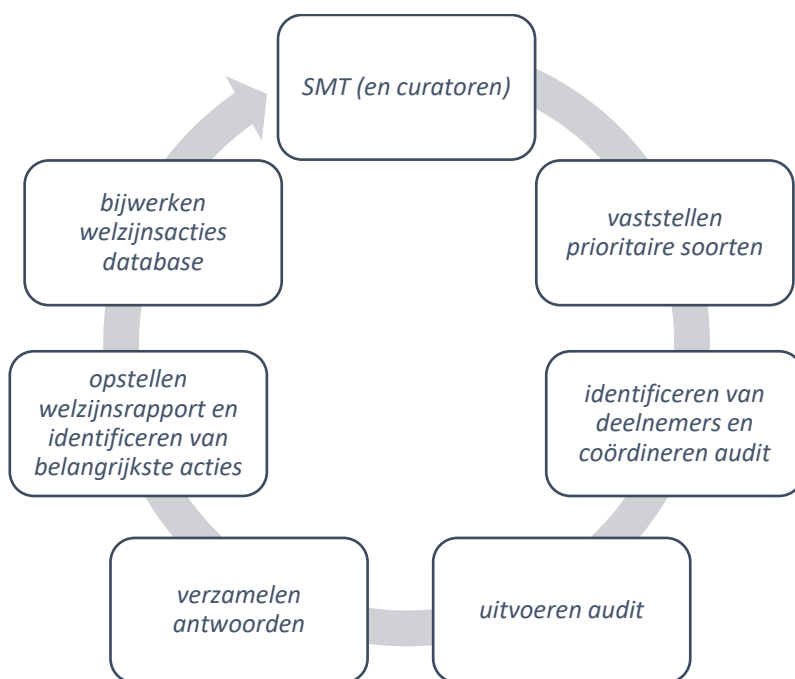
SMT (en curatoren)

vaststellen prioritaire soorten

identificeren van deelnemers en coördineren audit

uitvoeren audit

verzamelen antwoorden

opstellen welzijnsrapport en identificeren van belangrijkste acties

bijwerken welzijnsacties database